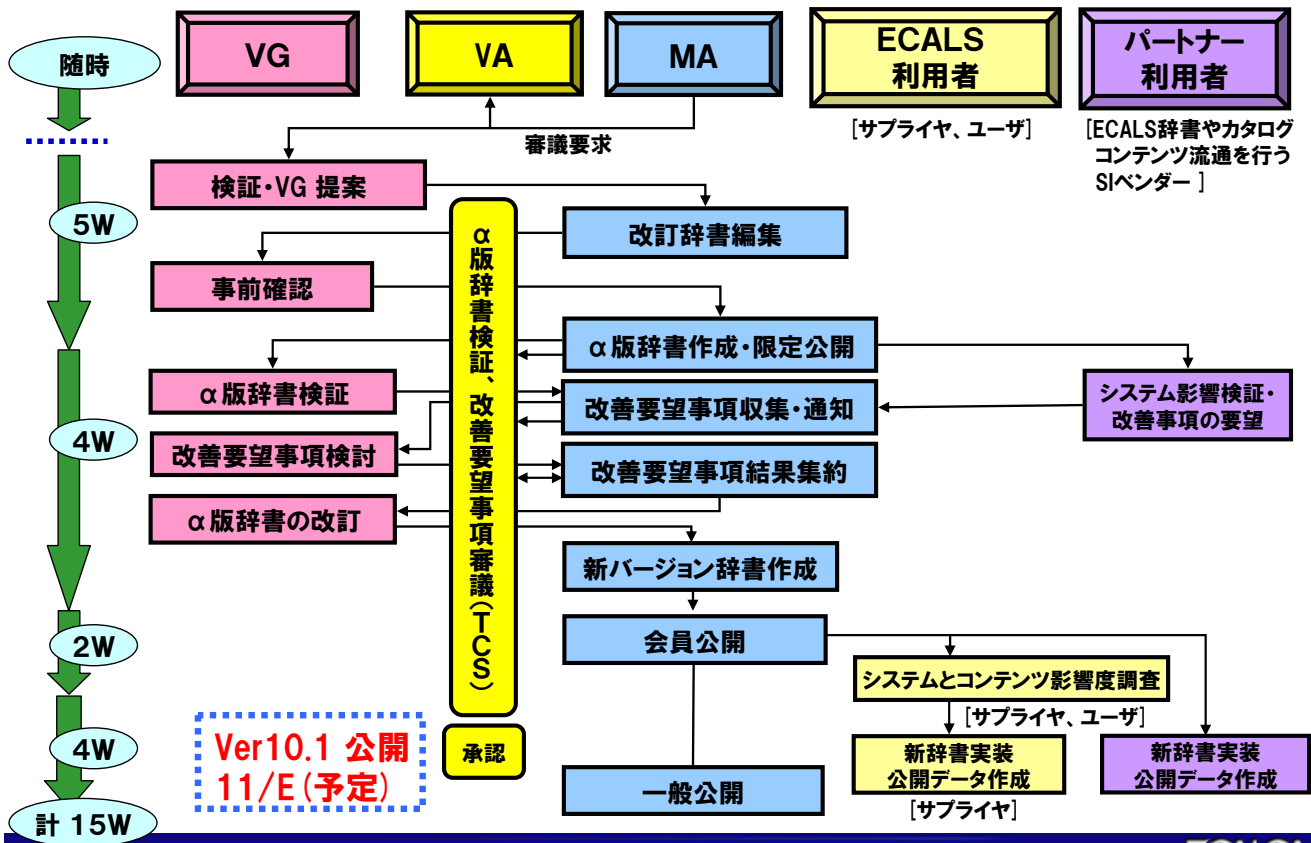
随時

VG

VA

MA

ECALS
利用者

［サプライヤ、ユーザ］

パートナー
利用者

［ECALS辞書やカタログコンテンツ流通を行うSIベンダー ］

審議要求

5W

検証・VG 提案

改訂辞書編集

事前確認

α版辞書検証、改善要望事項審議（TCS）

α版辞書作成・限定公開

システム影響検証・改善事項の要望

α版辞書検証

改善要望事項収集・通知

4W

改善要望事項検討

改善要望事項結果集約

α版辞書の改訂

新バージョン辞書作成

2W

会員公開

システムとコンテンツ影響度調査

［サプライヤ、ユーザ］

4W

Ver10.1 公開
11/E（予定）

承認

新辞書実装
公開データ作成

新辞書実装
公開データ作成

一般公開

［サプライヤ］

計 15W